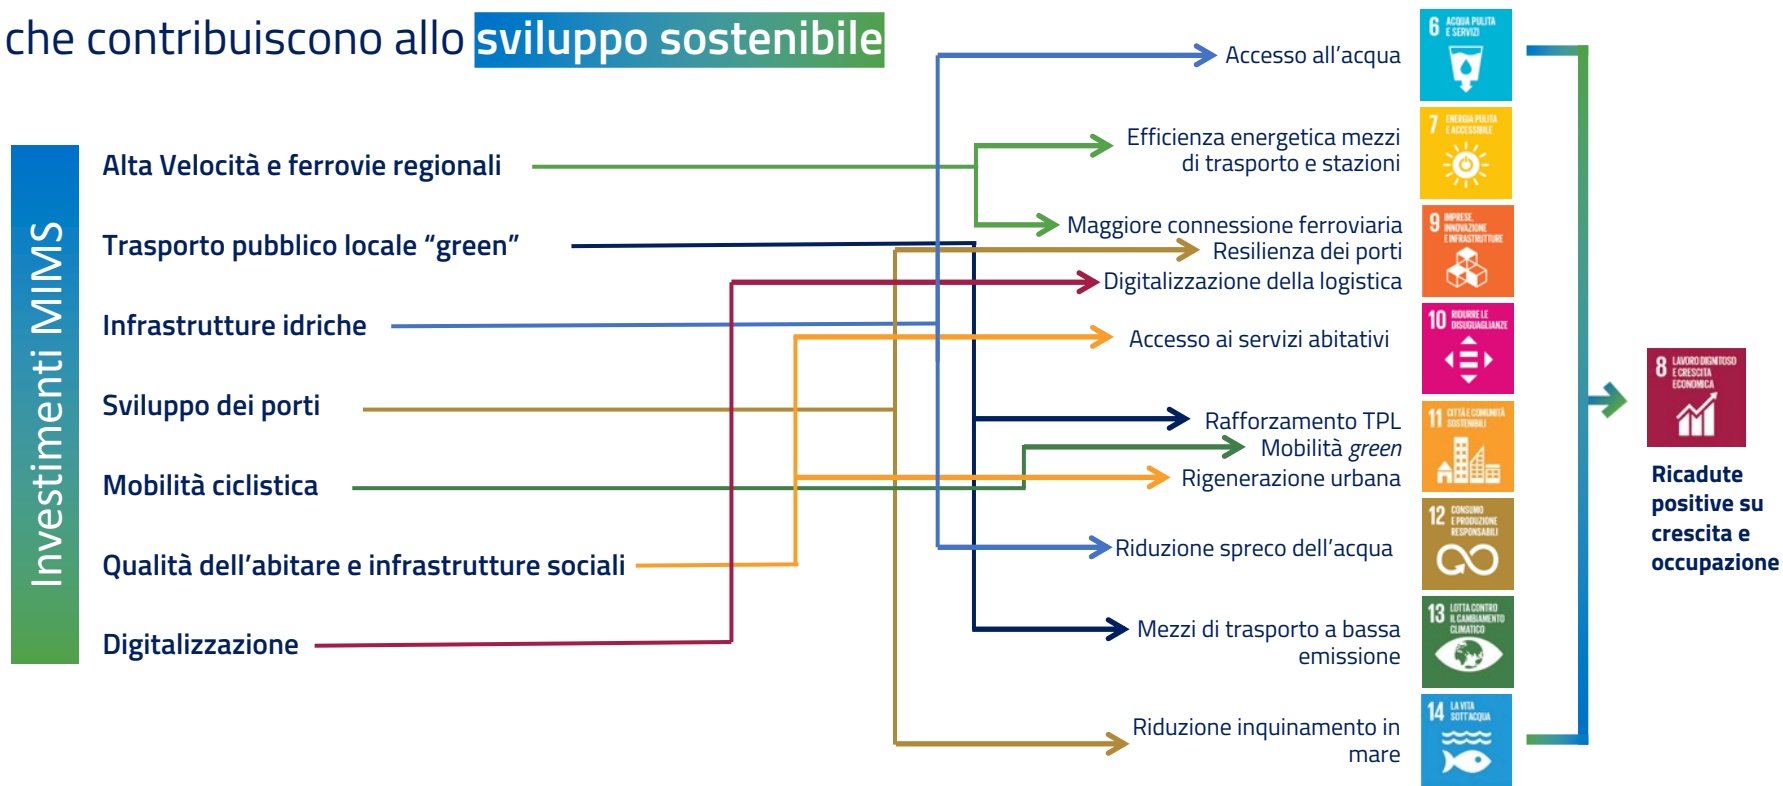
che contribuiscono allo sviluppo sostenibile

Investimenti MIMS

Alta Velocità e ferrovie regionali

Trasporto pubblico locale "green"

Infrastrutture idriche

Sviluppo dei porti

Mobilità ciclistica

Qualità dell'abitare e infrastrutture sociali

Digitalizzazione

Accesso all'acqua

Efficienza energetica mezzi di trasporto e stazioni

Maggiore connessione ferroviaria

Resilienza dei porti

Digitalizzazione della logistica

Accesso ai servizi abitativi

Rafforzamento TPL

Mobilità green

Rigenerazione urbana

Riduzione spreco dell'acqua

Mezzi di trasporto a bassa emissione

Riduzione inquinamento in mare

6 ACQUA PULITA E SERVIZI

7 ENERGIA PULITA E ACCESSIBILE

9 IMPRESE, INNOVAZIONE E INFRASTRUTTURE

10 RIDURRE LE DISUGUAGLIANZE

11 CITTÀ E COMUNITÀ SOSTENIBILI

12 CONSUMO E PRODUZIONE RESPONSABILI

13 LOTTA CONTRO IL CAMBIAMENTO CLIMATICO

14 LA VITA SOTT'ACQUA

8 LAVORO DIGNITOSO E CRESCITA ECONOMICA

Ricadute positive su crescita e occupazione